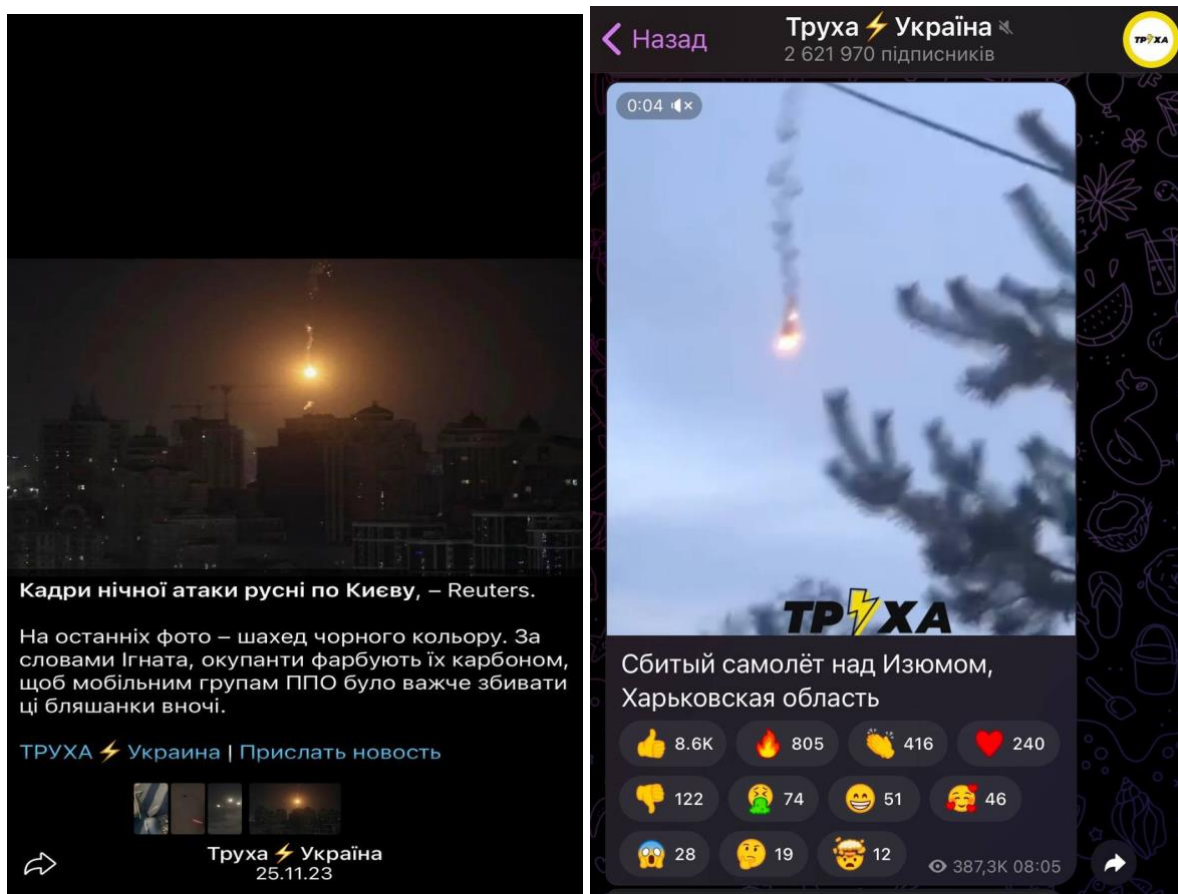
Кадри нічної атаки русні по Києву, – Reuters.

На останніх фото – шахед чорного кольору. За словами Ігната, окупанти фарбують їх карбоном, щоб мобільним групам ППО було важче збивати ці бляшанки вночі.

ТРУХА ⚡ Украина | Прислать новость

Труха ⚡ Україна
25.11.23

Назад
Труха ⚡ Україна
2 621 970 підписників

0:04

ТРУХА

Сбитый самолёт над Изюмом, Харьковская область

8.6K 805 416 240
122 74 51 46
28 19 12
387,3K 08:05